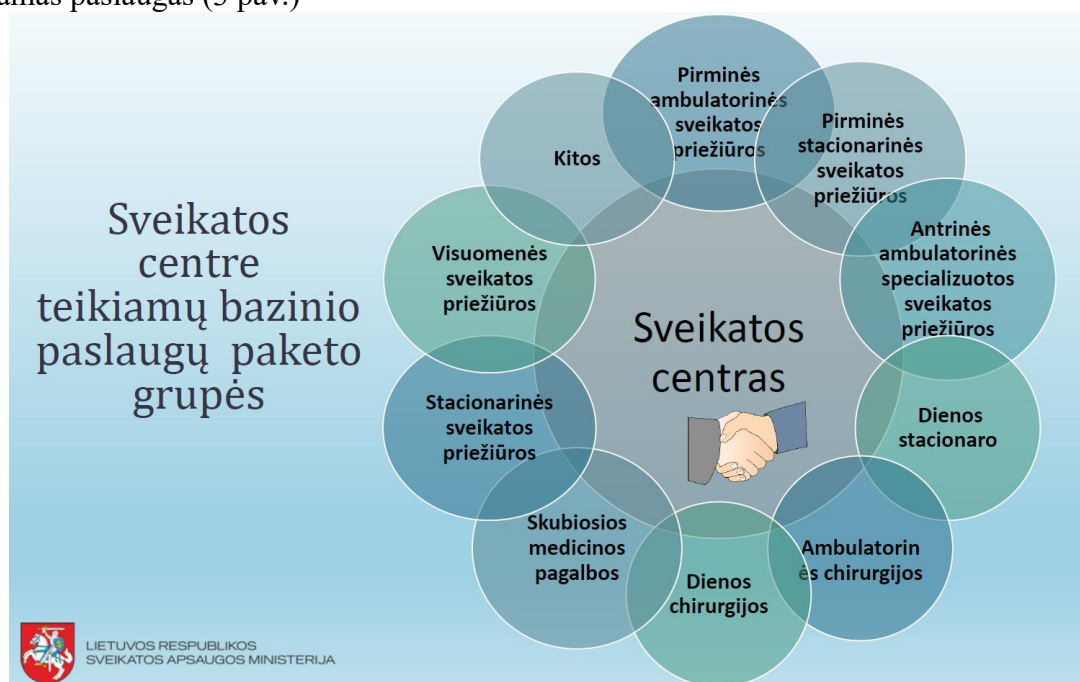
amas paslaugas (3 pav.)

Sveikatos centre teikiamų bazinio paslaugų paketo grupės

Pirminės ambulatorinės sveikatos priežiūros

Pirminės stacionarinės sveikatos priežiūros

Antrinės ambulatorinės specializuotos sveikatos priežiūros

Dienos stacionaro

Ambulatorinės chirurgijos

Dienos chirurgijos

Skubiosios medicinos pagalbos

Stacionarinės sveikatos priežiūros

Visuomenės sveikatos priežiūros

Kitos

Sveikatos centras

LIETUVOS RESPUBLIKOS SVEIKATOS APSAUGOS MINISTERIJA